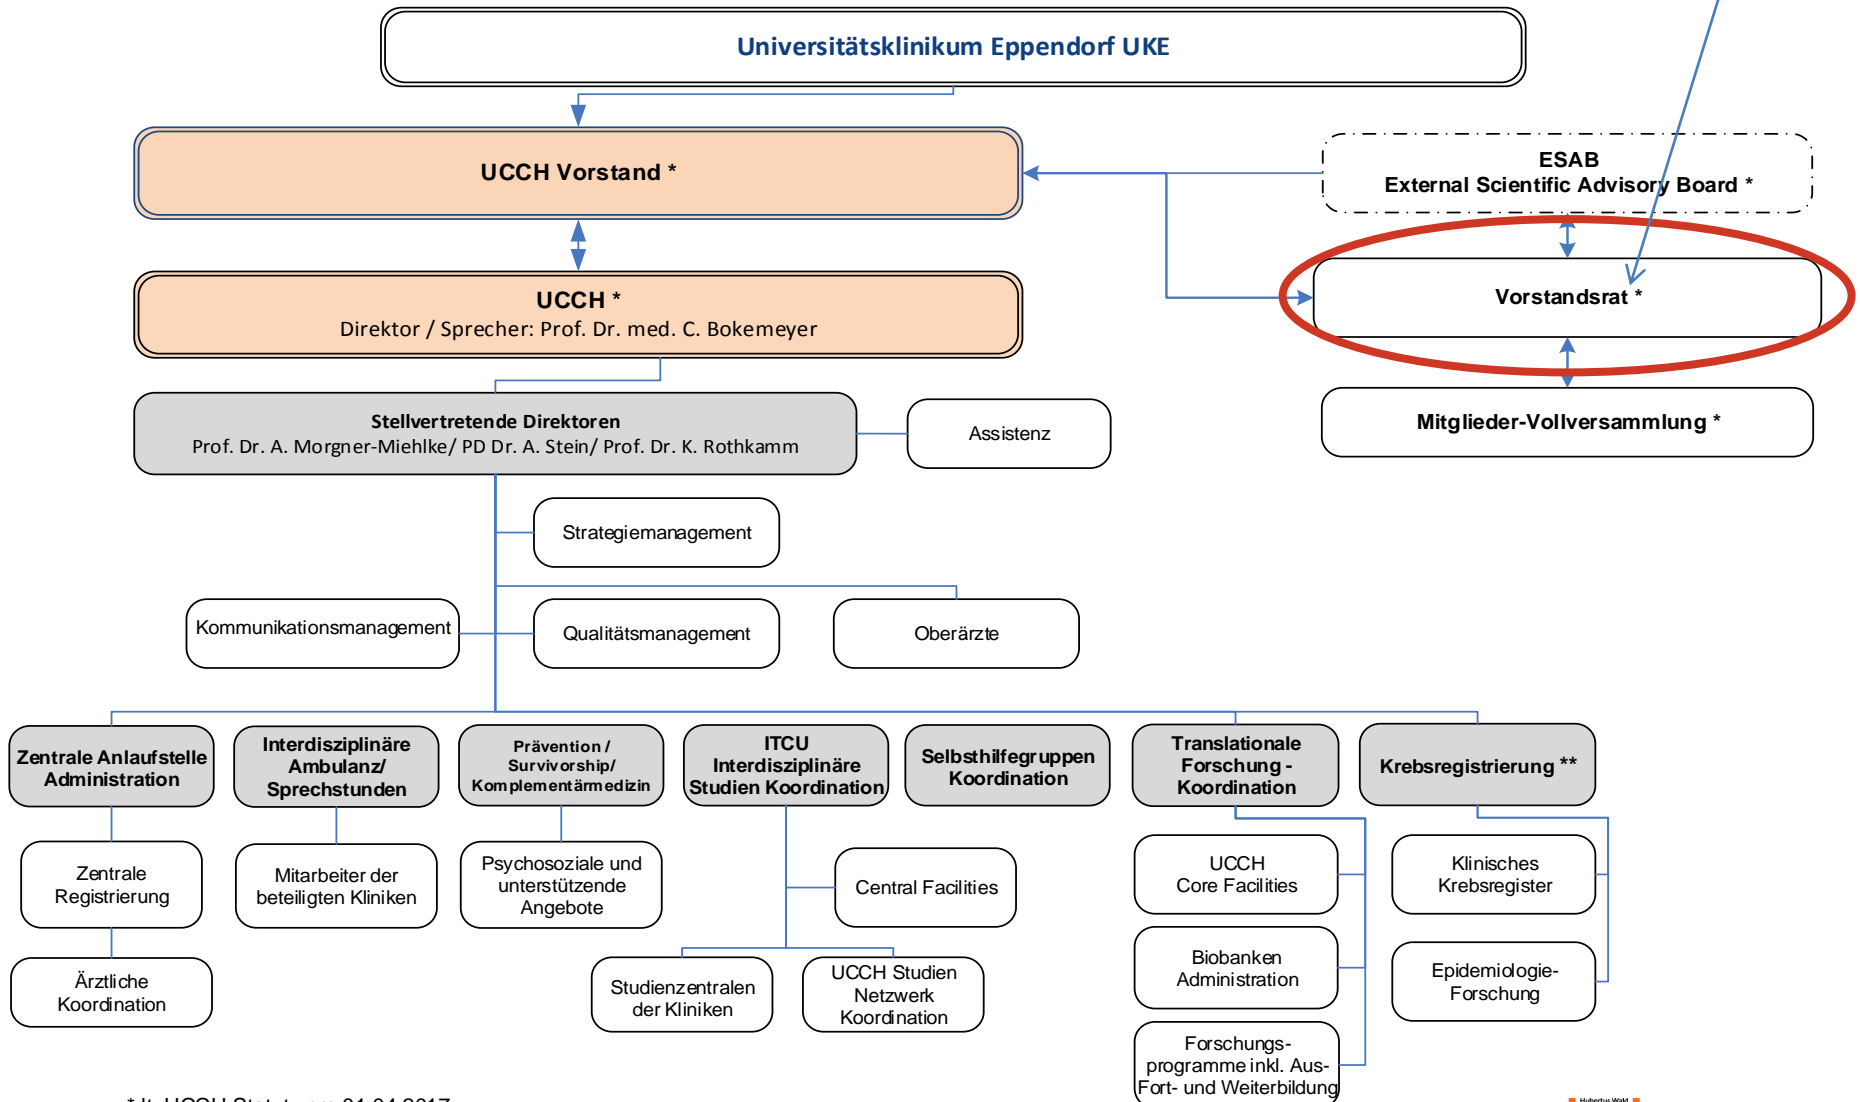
Universitätsklinikum Eppendorf UKE

UCCH Vorstand *

ESAB
External Scientific Advisory Board *

UCCH *
Direktor / Sprecher: Prof. Dr. med. C. Bokemeyer

Vorstandsrat *

Mitglieder-Vollversammlung *

Stellvertretende Direktoren
Prof. Dr. A. Morgner-Miehlke/ PD Dr. A. Stein/ Prof. Dr. K. Rothkamm

Assistenz

Strategiemanagement

Kommunikationsmanagement

Qualitätsmanagement

Oberärzte

Zentrale Anlaufstelle Administration

Interdisziplinäre Ambulanz/ Sprechstunden

Prävention / Survivorship/ Komplementärmedizin

ITCU Interdisziplinäre Studien Koordination

Selbsthilfegruppen Koordination

Translationale Forschung - Koordination

Krebsregistrierung **

Zentrale Registrierung

Mitarbeiter der beteiligten Kliniken

Psychosoziale und unterstützende Angebote

Central Facilities

UCCH Core Facilities

Klinisches Krebsregister

Ärztliche Koordination

Studienzentralen der Kliniken

UCCH Studien Netzwerk Koordination

Biobanken Administration

Epidemiologie-Forschung

Forschungsprogramme inkl. Aus- Fort- und Weiterbildung

* lt. UCCH Statut vom 01.04.2017